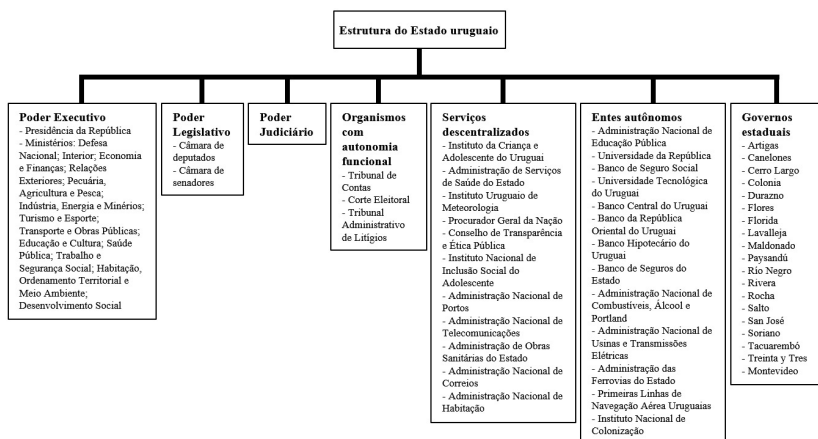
Estrutura do Estado uruguaio

Poder Executivo
- Presidência da República
- Ministérios: Defesa Nacional; Interior; Economia e Finanças; Relações Exteriores; Pecuária, Agricultura e Pesca; Indústria, Energia e Minérios; Turismo e Esporte; Transporte e Obras Públicas; Educação e Cultura; Saúde Pública; Trabalho e Segurança Social; Habitação, Ordenamento Territorial e Meio Ambiente; Desenvolvimento Social

Poder Legislativo
- Câmara de deputados
- Câmara de senadores

Poder Judiciário

Organismos com autonomia funcional
- Tribunal de Contas
- Corte Eleitoral
- Tribunal Administrativo de Litígios

Serviços descentralizados
- Instituto da Criança e Adolescente do Uruguai
- Administração de Serviços de Saúde do Estado
- Instituto Uruguaio de Meteorologia
- Procurador Geral da Nação
- Conselho de Transparência e Ética Pública
- Instituto Nacional de Inclusão Social do Adolescente
- Administração Nacional de Portos
- Administração Nacional de Telecomunicações
- Administração de Obras Sanitárias do Estado
- Administração Nacional de Correios
- Administração Nacional de Habitação

Entes autônomos
- Administração Nacional de Educação Pública
- Universidade da República
- Banco de Seguro Social
- Universidade Tecnológica do Uruguai
- Banco Central do Uruguai
- Banco da República Oriental do Uruguai
- Banco Hipotecário do Uruguai
- Banco de Seguros do Estado
- Administração Nacional de Combustíveis, Álcool e Portland
- Administração Nacional de Usinas e Transmissões Elétricas
- Administração das Ferrovias do Estado
- Primeiras Linhas de Navegação Aérea Uruguaias
- Instituto Nacional de Colonização

Governos estaduais
- Artigas
- Canelones
- Cerro Largo
- Colonia
- Durazno
- Flores
- Florida
- Lavalleja
- Maldonado
- Paysandú
- Río Negro
- Rivera
- Rocha
- Salto
- San José
- Soriano
- Tacuarembó
- Treinta y Tres
- Montevideo